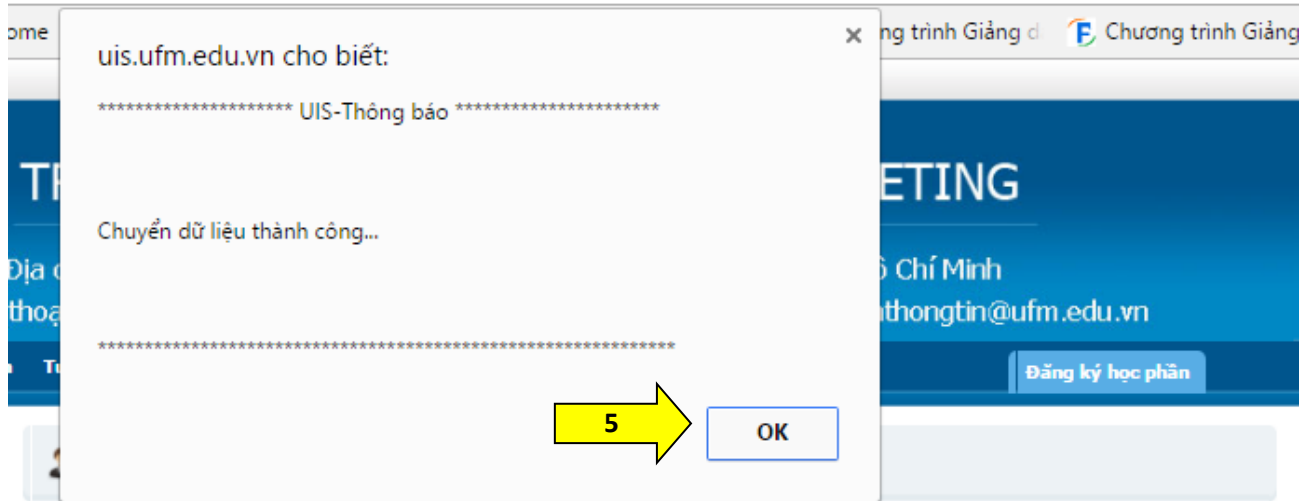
ome

ng trình Giảng d

Chương trình Giảng

uis.ufm.edu.vn cho biết:

×

********************* UIS-Thông báo **********************

TR

ETING

Chuyển dữ liệu thành công...

Địa c

ồ Chí Minh

thoạ

nthongtin@ufm.edu.vn

*************************************************************

n

Tu

Đăng ký học phần

5

OK